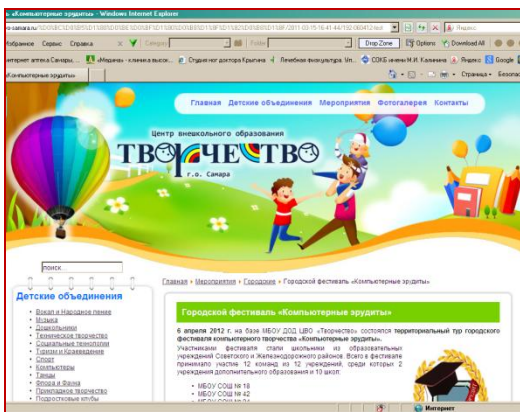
«Компьютерные эрудиты» - Windows Internet Explorer

-samara.ru/%D0%B3%D0%BE%D1%80%D0%BE%D0%B4%D1%81%D0%BA%D0%BE%D0%B9/2011-03-15-16-41-44/192-08042.html

Яндекс

Избранное Сервис Справка

Category

Folder

Drop Zone

Options

Download All

Интернет аптека Самара...

«Моряна» - клиника высок...

Студия ног доктора Крапчака

Лечебная физкультура. Vit...

СОКБ имени М.И. Калинина

Яндекс

Google

«Компьютерные эрудиты»

Страница

Безопасность

Главная Детские объединения Мероприятия Фотогалерея Контакты

Центр внешкольного образования

ТВОРЧЕСТВО

г.о. Самара

поиск

Детские объединения

Вокал и Народное пение
Музыка
Дошкольники
Техническое творчество
Социальные технологии
Туризм и Краеведение
Спорт
Компьютеры
Танцы
Флора и Фауна
Прикладное творчество
Подростковые клубы

Главная » Мероприятия » Городские » Городской фестиваль «Компьютерные эрудиты»

Городской фестиваль «Компьютерные эрудиты»

6 апреля 2012 г. на базе МБОУ ДОД ЦВО «Творчество» состоялся территориальный тур городского фестиваля компьютерного творчества «Компьютерные эрудиты».

Участниками фестиваля стали школьники из образовательных учреждений Советского и Железнодорожного районов. Всего в фестивале принимало участие 12 команд из 12 учреждений, среди которых 2 учреждения дополнительного образования и 10 школ:

МБОУ СОШ № 18
МБОУ СОШ № 42
МБОУ СОШ № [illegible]

Интернет